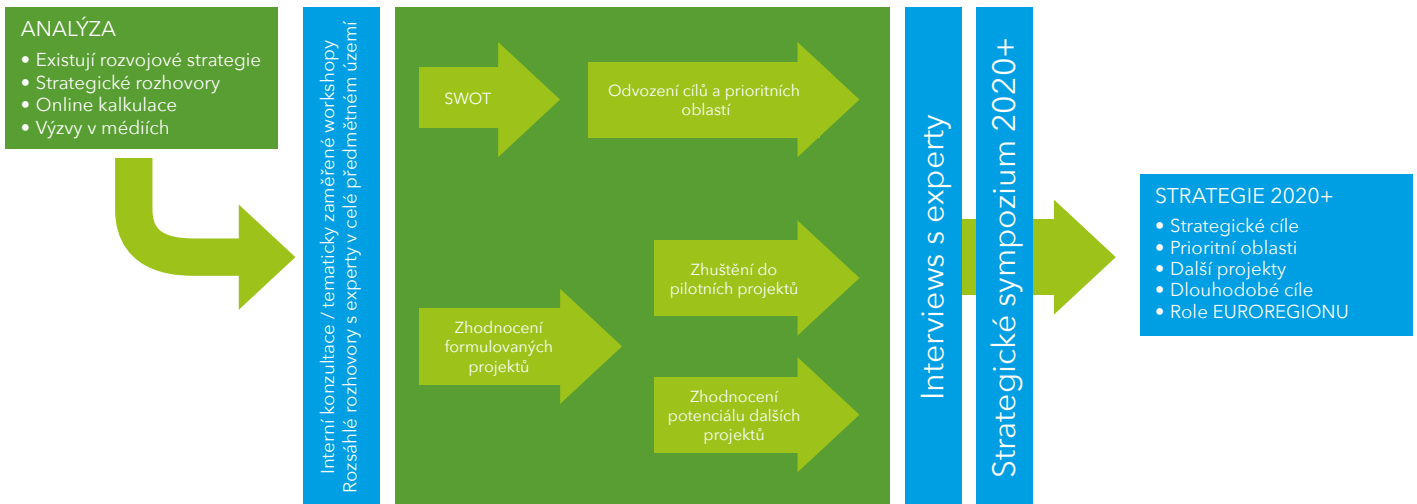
ANALÝZA
• Existují rozvojové strategie
• Strategické rozhovory
• Online kalkulace
• Výzvy v médiích

Interní konzultace / tematicky zaměřené workshopy
Rozsáhlé rozhovory s experty v celé předmětném území

SWOT

Odvození cílů a prioritních oblastí

Zhuštění do pilotních projektů

Zhodnocení formulovaných projektů

Zhodnocení potenciálu dalších projektů

Interviews s experty

Strategické sympozium 2020+

STRATEGIE 2020+
• Strategické cíle
• Prioritní oblasti
• Další projekty
• Dlouhodobé cíle
• Role EUROREGIONU